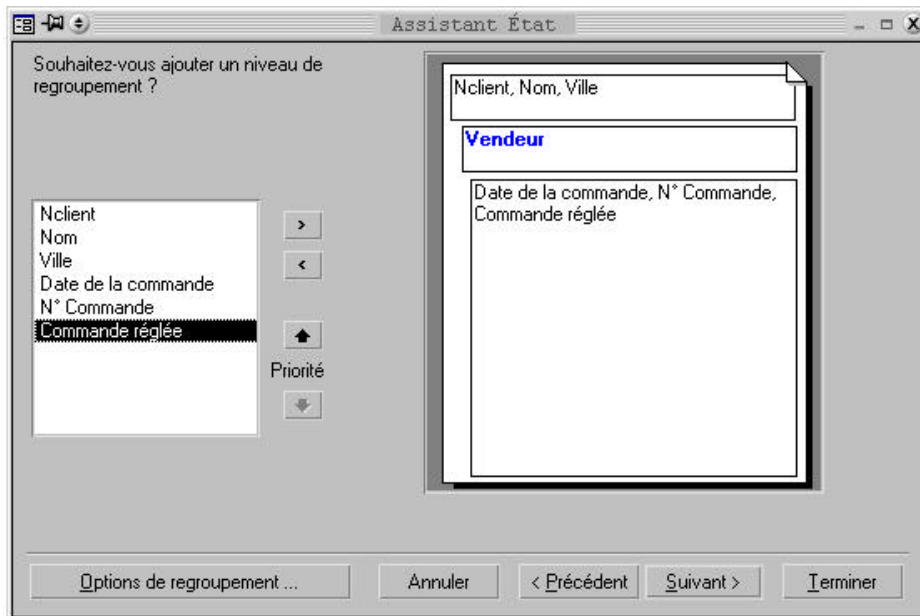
Assistant État

Souhaitez-vous ajouter un niveau de regroupement ?

Nclient
Nom
Ville
Date de la commande
N° Commande
Commande réglée

>
<
Priorité

Nclient, Nom, Ville

Vendeur

Date de la commande, N° Commande, Commande réglée

Options de regroupement ...
Annuler
< Précédent
Suivant >
Terminer